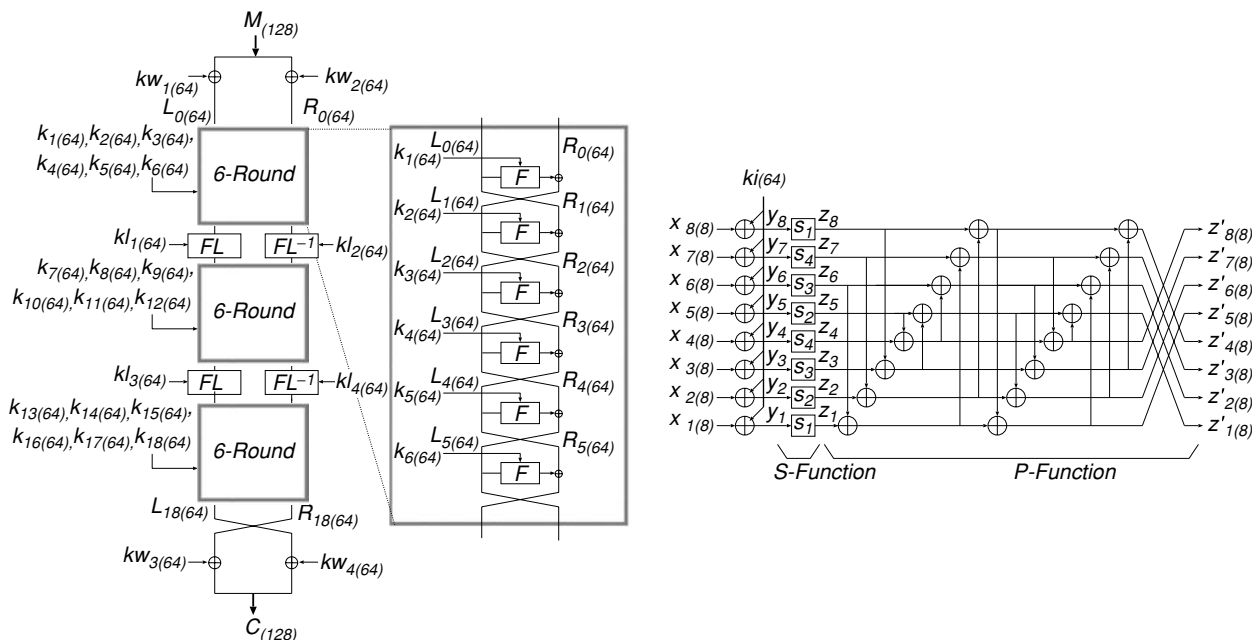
$M_{(128)}$

$kw_{1(64)}$ $kw_{2(64)}$

$L_{0(64)}$ $R_{0(64)}$

$k_{1(64)}, k_{2(64)}, k_{3(64)},$
$k_{4(64)}, k_{5(64)}, k_{6(64)}$

6-Round

$kl_{1(64)}$ FL $FL^{-1}$ $kl_{2(64)}$

$k_{7(64)}, k_{8(64)}, k_{9(64)},$
$k_{10(64)}, k_{11(64)}, k_{12(64)}$

6-Round

$kl_{3(64)}$ FL $FL^{-1}$ $kl_{4(64)}$

$k_{13(64)}, k_{14(64)}, k_{15(64)},$
$k_{16(64)}, k_{17(64)}, k_{18(64)}$

6-Round

$L_{18(64)}$ $R_{18(64)}$

$kw_{3(64)}$ $kw_{4(64)}$

$C_{(128)}$

$L_{0(64)}$ $R_{0(64)}$ $k_{1(64)}$ F
$L_{1(64)}$ $R_{1(64)}$ $k_{2(64)}$ F
$L_{2(64)}$ $R_{2(64)}$ $k_{3(64)}$ F
$L_{3(64)}$ $R_{3(64)}$ $k_{4(64)}$ F
$L_{4(64)}$ $R_{4(64)}$ $k_{5(64)}$ F
$L_{5(64)}$ $R_{5(64)}$ $k_{6(64)}$ F

$ki_{(64)}$

$x_{8(8)}$ $y_8$ $s_1$ $z_8$
$x_{7(8)}$ $y_7$ $s_4$ $z_7$
$x_{6(8)}$ $y_6$ $s_3$ $z_6$
$x_{5(8)}$ $y_5$ $s_2$ $z_5$
$x_{4(8)}$ $y_4$ $s_4$ $z_4$
$x_{3(8)}$ $y_3$ $s_3$ $z_3$
$x_{2(8)}$ $y_2$ $s_2$ $z_2$
$x_{1(8)}$ $y_1$ $s_1$ $z_1$

$z'_{8(8)}$ $z'_{7(8)}$ $z'_{6(8)}$ $z'_{5(8)}$ $z'_{4(8)}$ $z'_{3(8)}$ $z'_{2(8)}$ $z'_{1(8)}$

S-Function P-Function